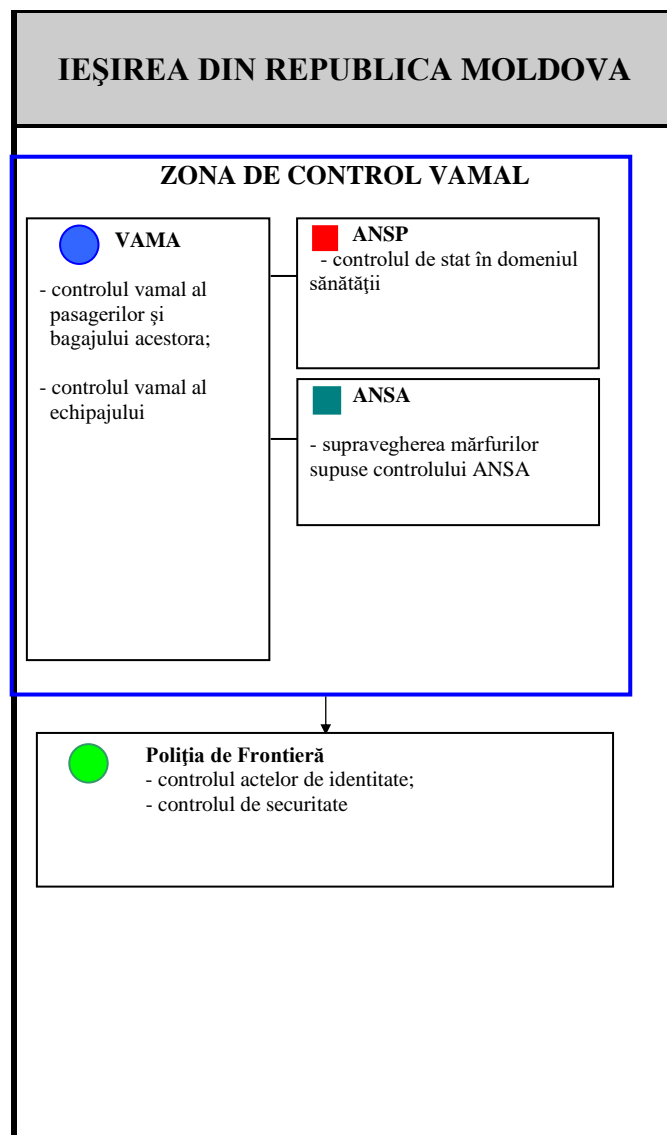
IEŞIREA DIN REPUBLICA MOLDOVA

ZONA DE CONTROL VAMAL

VAMA

- controlul vamal al pasagerilor şi bagajului acestora;

- controlul vamal al echipajului

ANSP

- controlul de stat în domeniul sănătăţii

ANSA

- supravegherea mărfurilor supuse controlului ANSA

Poliţia de Frontieră
- controlul actelor de identitate;
- controlul de securitate